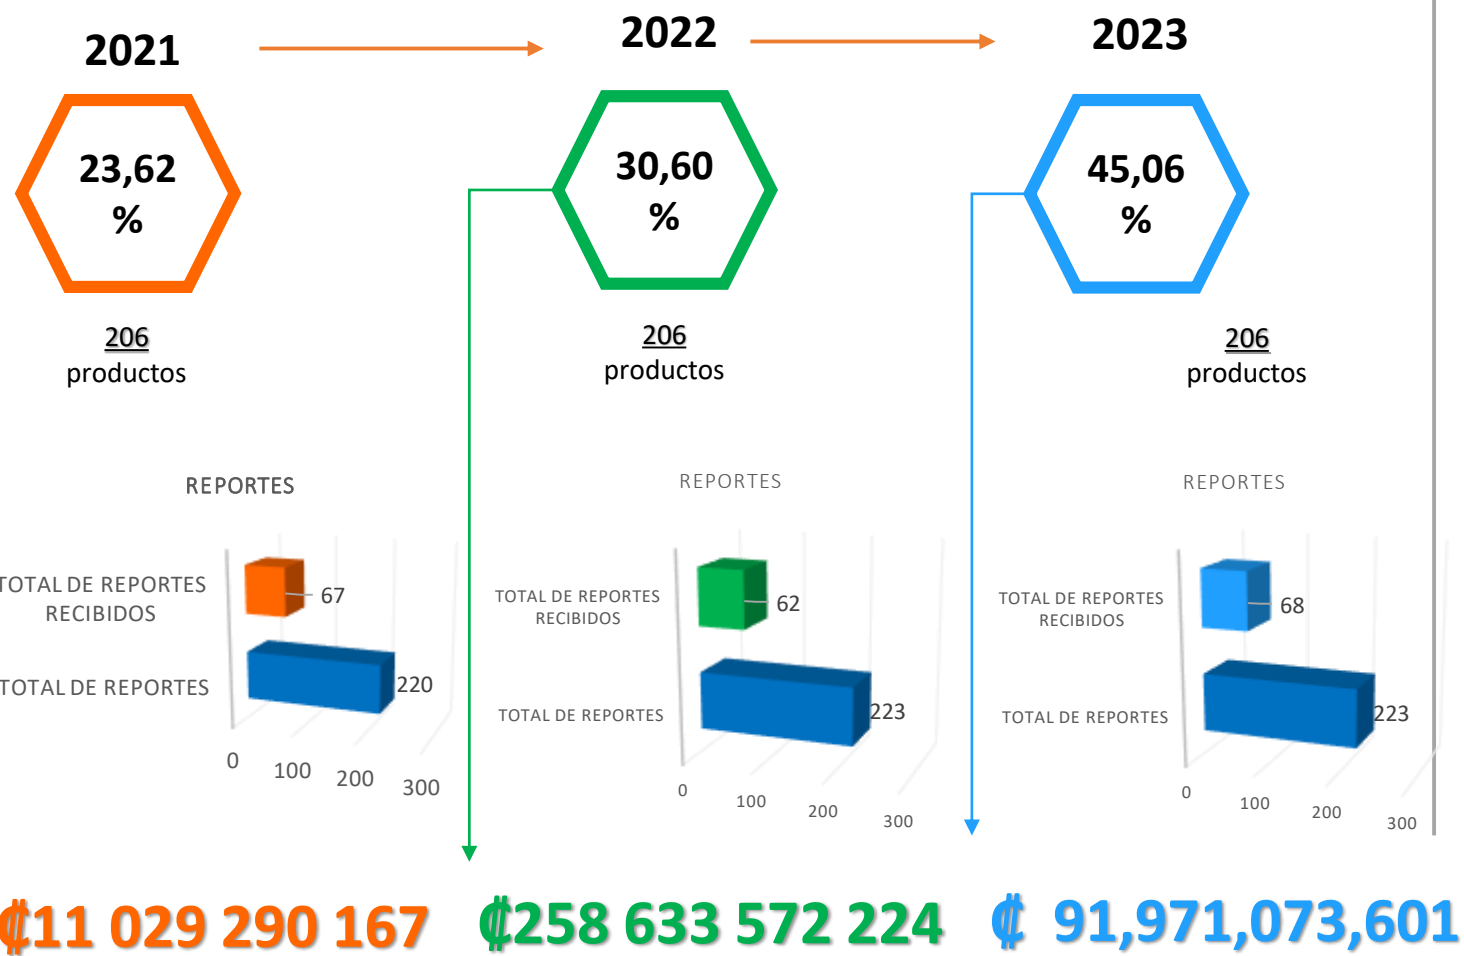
2021

23,62 %

206 productos

REPORTES

TOTAL DE REPORTES RECIBIDOS

67

TOTAL DE REPORTES

220

0 100 200 300

2022

30,60 %

206 productos

REPORTES

TOTAL DE REPORTES RECIBIDOS

62

TOTAL DE REPORTES

223

0 100 200 300

2023

45,06 %

206 productos

REPORTES

TOTAL DE REPORTES RECIBIDOS

68

TOTAL DE REPORTES

223

0 100 200 300

₡11 029 290 167 ₡258 633 572 224 ₡ 91,971,073,601